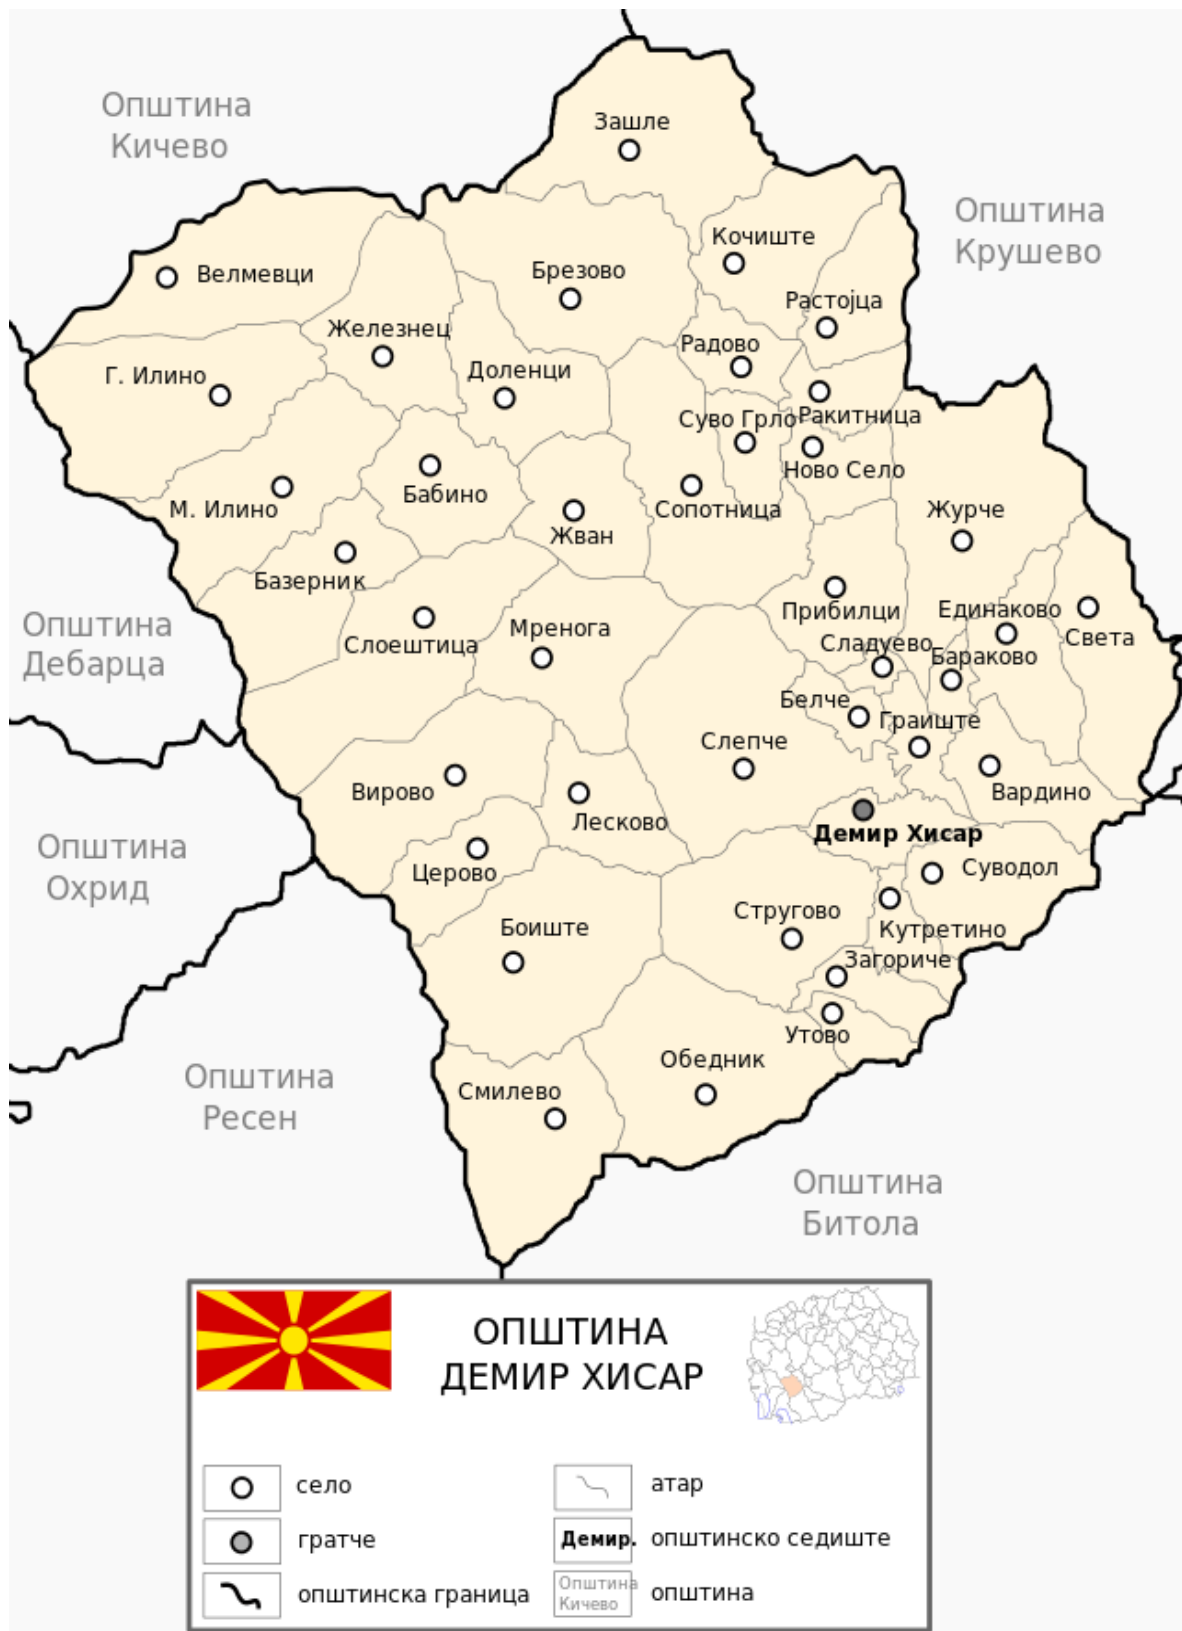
Општина Кичево

Општина Крушево

Зашле

Кочиште

Велмевци

Брезово

Растојца

Железнец

Радово

Г. Илино

Доленци

Суво Грло

Ракитница

Ново Село

М. Илино

Бабино

Жван

Сопотница

Журче

Базерник

Прибилци

Единаково

Света

Општина Дебарца

Слоештица

Мренога

Сладуево

Бараково

Белче

Граиште

Слепче

Вирово

Лесково

Вардино

Демир Хисар

Општина Охрид

Церово

Суводол

Стругово

Кутретино

Боиште

Загориче

Утово

Обедник

Општина Ресен

Смилево

Општина Битола

ОПШТИНА ДЕМИР ХИСАР

село

атар

гратче

Демир.

општинско седиште

општинска граница

Општина Кичево

општина